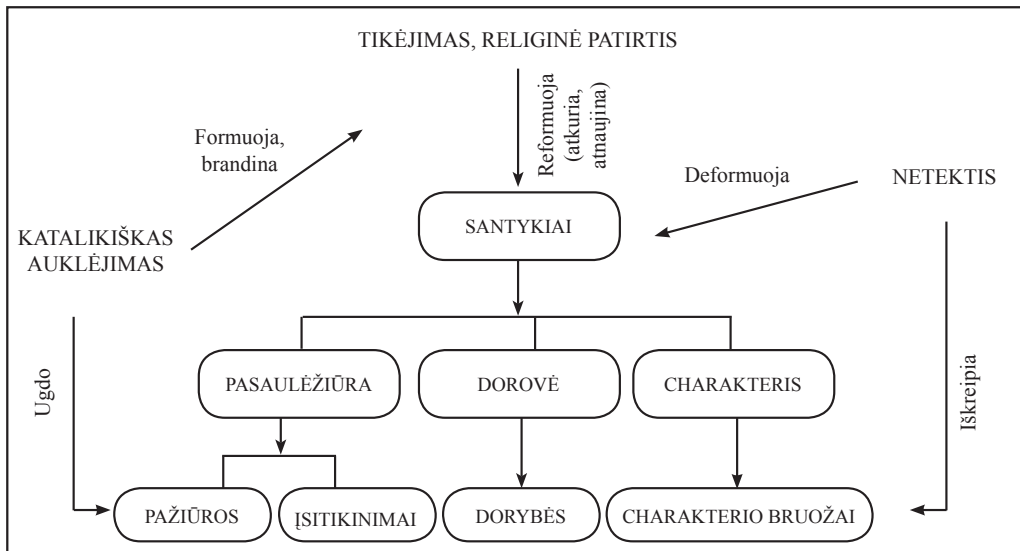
TIKĖJIMAS, RELIGINĖ PATIRTIS

Formuoja, brandina

Reformuoja (atkuria, atnaujina)

Deformuoja

NETEKTIS

KATALIKIŠKAS AUKLĖJIMAS

SANTYKIAI

Ugdo

Iškreipia

PASAULĖŽIŪRA

DOROVĖ

CHARAKTERIS

PAŽIŪROS

ĮSITIKINIMAI

DORYBĖS

CHARAKTERIO BRUOŽAI